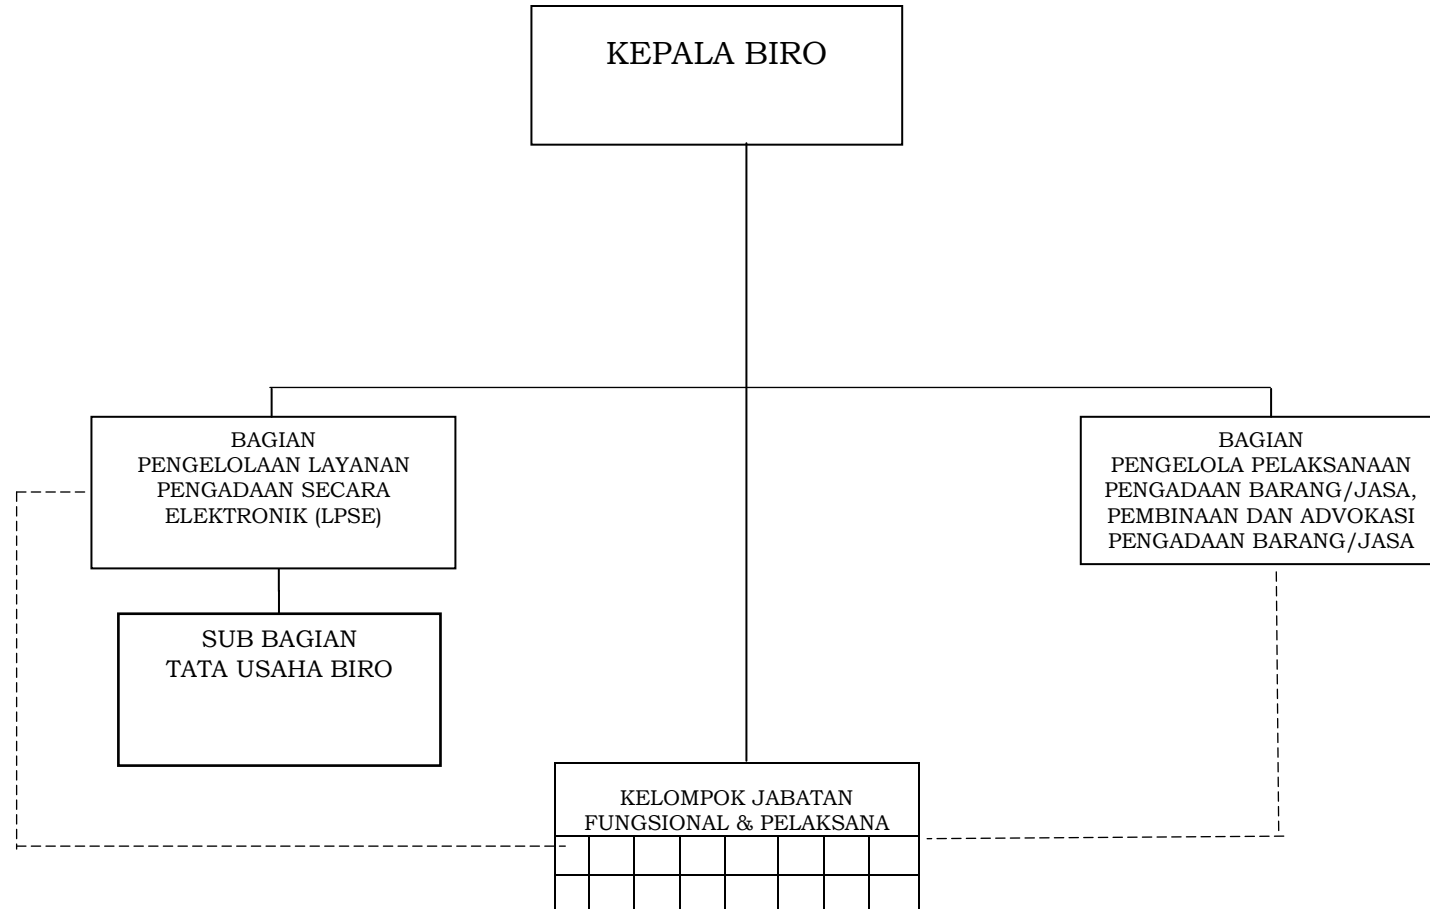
KEPALA BIRO

BAGIAN
PENGELOLAAN LAYANAN PENGADAAN SECARA ELEKTRONIK (LPSE)

BAGIAN
PENGELOLA PELAKSANAAN PENGADAAN BARANG/JASA, PEMBINAAN DAN ADVOKASI PENGADAAN BARANG/JASA

SUB BAGIAN
TATA USAHA BIRO

KELOMPOK JABATAN FUNGSIONAL & PELAKSANA